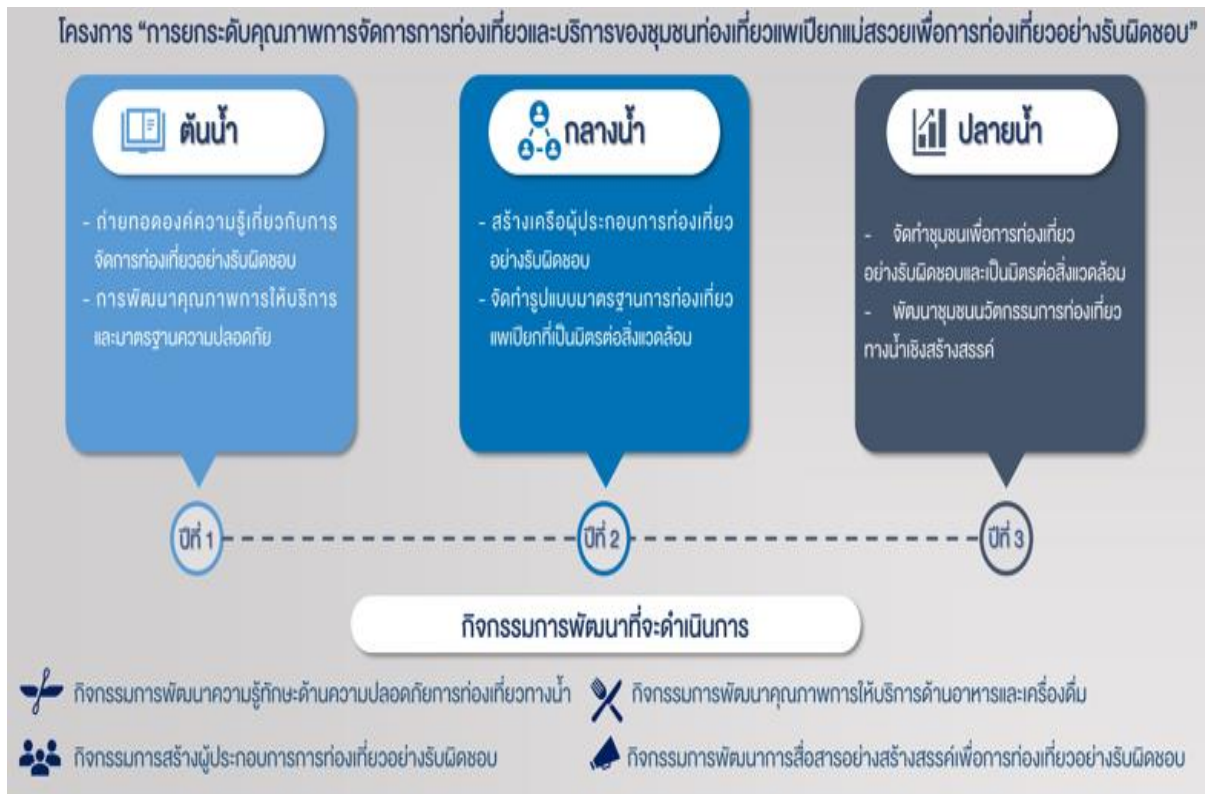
โครงการ "การยกระดับคุณภาพการจัดการการท่องเที่ยวและบริการของชุมชนท่องเที่ยวแพเปียกแม่สรวยเพื่อการท่องเที่ยวอย่างรับผิดชอบ"

ต้นน้ำ

- ถ่ายทอดองค์ความรู้เกี่ยวกับการจัดการท่องเที่ยวอย่างรับผิดชอบ
- การพัฒนาคุณภาพการให้บริการและมาตรฐานความปลอดภัย

กลางน้ำ

- สร้างเครือผู้ประกอบการท่องเที่ยวอย่างรับผิดชอบ
- จัดทำรูปแบบมาตรฐานการท่องเที่ยวแพเปียกที่เป็นมิตรต่อสิ่งแวดล้อม

ปลายน้ำ

- จัดทำชุมชนเพื่อการท่องเที่ยวอย่างรับผิดชอบและเป็นมิตรต่อสิ่งแวดล้อม
- พัฒนาชุมชนนวัตกรรมการท่องเที่ยวทางน้ำเชิงสร้างสรรค์

ปีที่ 1

ปีที่ 2

ปีที่ 3

กิจกรรมการพัฒนาที่จะดำเนินการ

กิจกรรมการพัฒนาความรู้ทักษะด้านความปลอดภัยการท่องเที่ยวทางน้ำ

กิจกรรมการพัฒนาคุณภาพการให้บริการด้านอาหารและเครื่องดื่ม

กิจกรรมการสร้างผู้ประกอบการการท่องเที่ยวอย่างรับผิดชอบ

กิจกรรมการพัฒนาการสื่อสารอย่างสร้างสรรค์เพื่อการท่องเที่ยวอย่างรับผิดชอบ